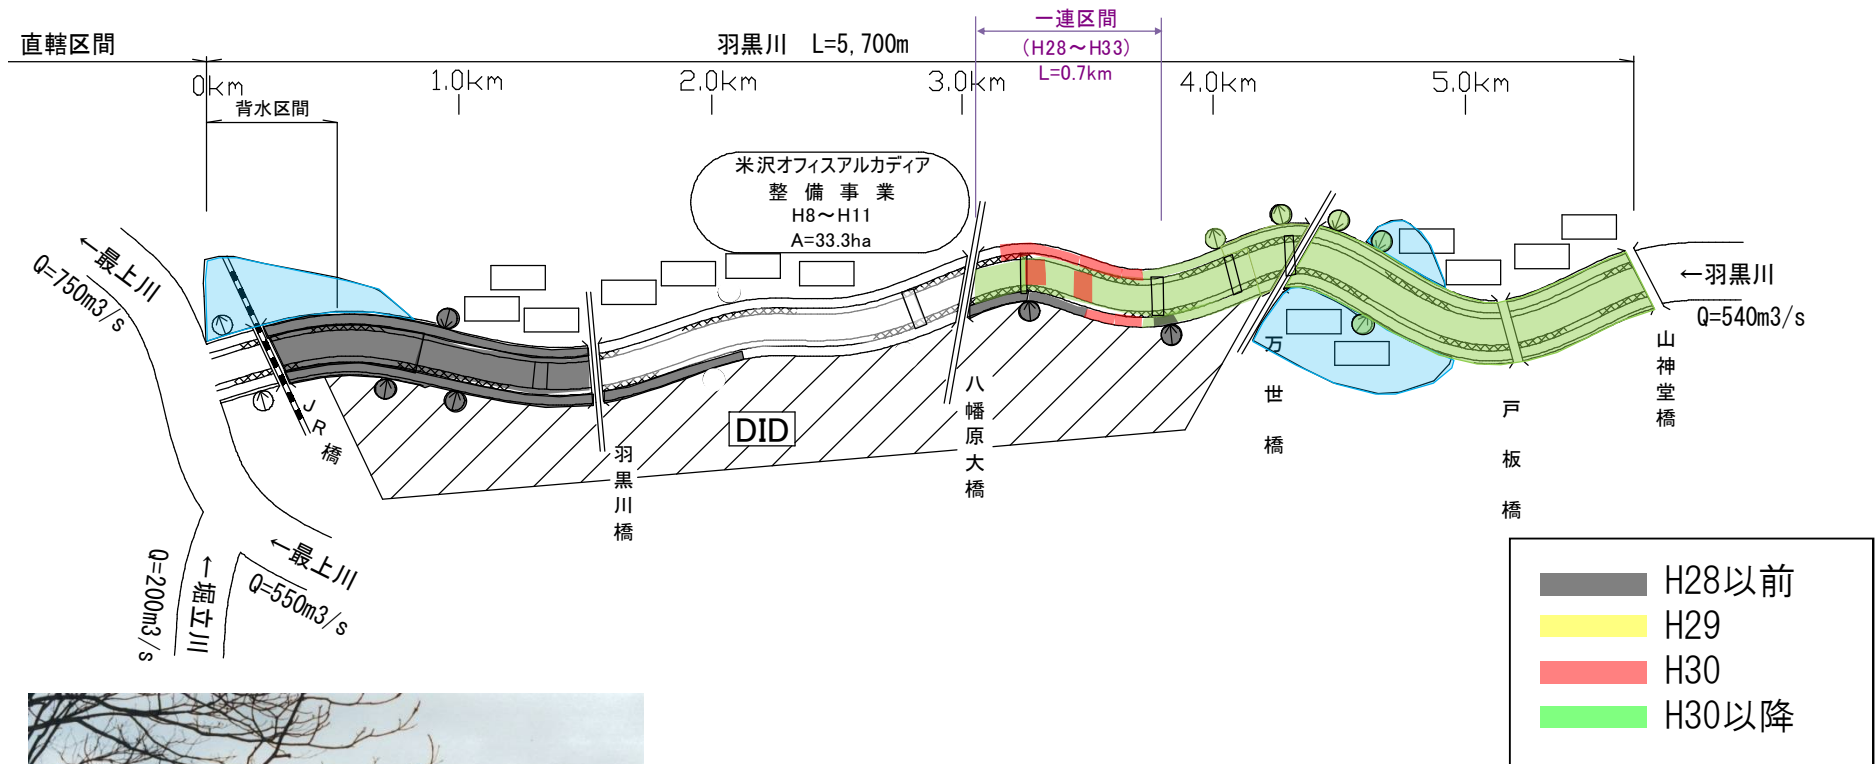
直轄区間

羽黒川　L=5,700m

一連区間
(H28～H33)
L=0.7km

0km　1.0km　2.0km　3.0km　4.0km　5.0km

背水区間

米沢オフィスアルカディア
整 備 事 業
H8～H11
A=33.3ha

←最上川
Q=750m3/s

JR橋

DID

羽黒川橋

八幡原大橋

万世橋

戸板橋

山神堂橋

←羽黒川
Q=540m3/s

←最上川
Q=550m3/s

←堀立川
Q=200m3/s

| | |
|---|---|
| | H28以前 |
| | H29 |
| | H30 |
| | H30以降 |